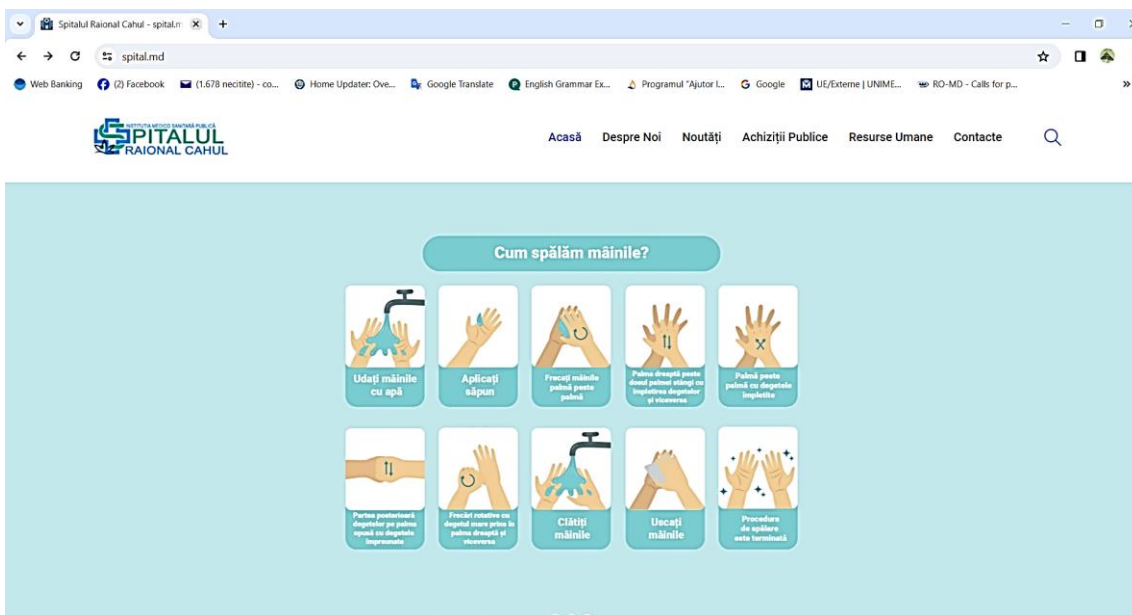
Spitalul Raional Cahul - spital.m ×
spital.md
Web Banking (2) Facebook (1.678 necitite) - co... Home Updater: Ove... Google Translate English Grammar Ex... Programul "Ajutor l... Google UE/Externe | UNIME... RO-MD - Calls for p...

INSTITUȚIA MEDICO-SANITARĂ PUBLICĂ
SPITALUL RAIONAL CAHUL

Acasă Despre Noi Noutăți Achiziții Publice Resurse Umane Contacte

Cum spălăm mâinile?

Udați mâinile cu apă

Aplicați săpun

Frecați mâinile palmă peste palmă

Palma dreaptă peste dosul palmei stângi cu împletirea degetelor și viceversa

Palmă peste palmă cu degetele împletite

Partea posterioară degetelor pe palma opusă cu degetele împreunate

Frecări rotative cu degetul mare prins în palma dreaptă și viceversa

Clătiți mâinile

Uscați mâinile

Procedura de spălare este terminată